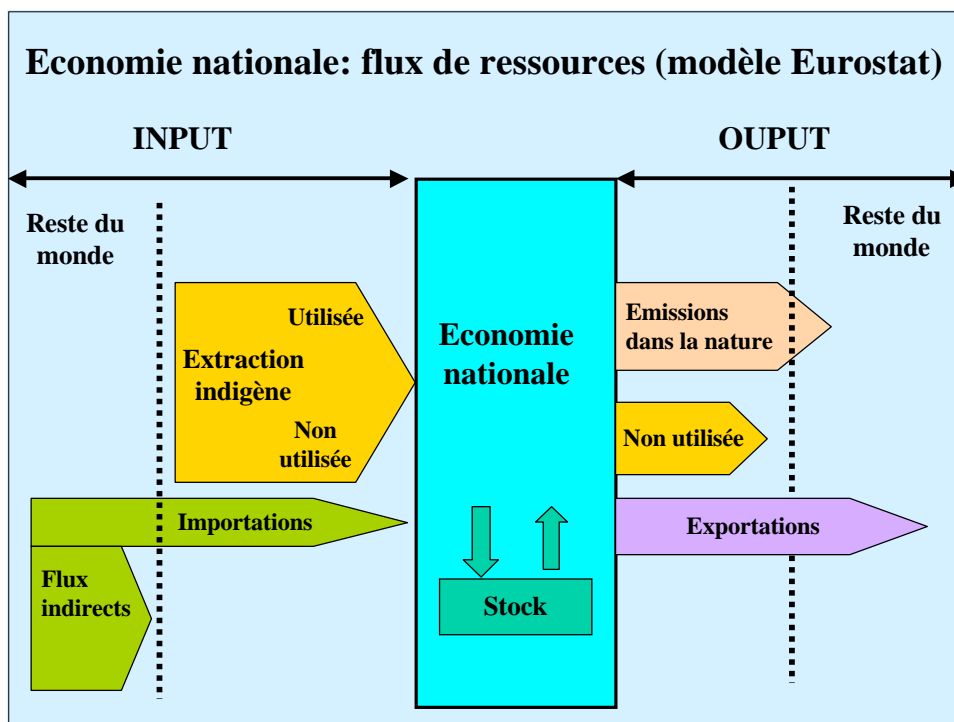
Economie nationale: flux de ressources (modèle Eurostat)

INPUT

OUPUT

Reste du monde

Reste du monde

Utilisée

Extraction indigène

Non utilisée

Economie nationale

Emissions dans la nature

Non utilisée

Importations

Exportations

Flux indirects

Stock